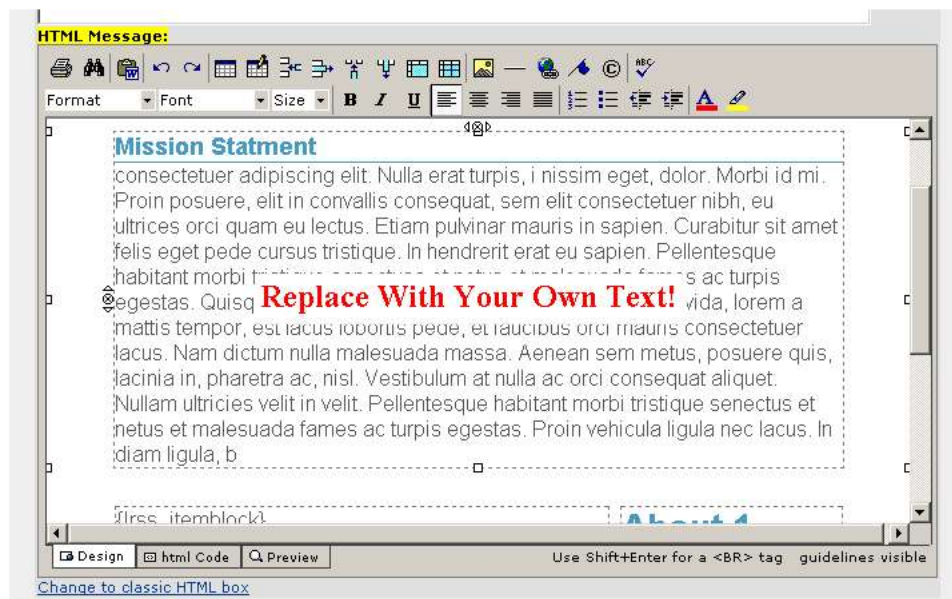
HTML Message:

Format
Font
Size
B I U

Mission Statment

consectetuer adipiscing elit. Nulla erat turpis, i nissim eget, dolor. Morbi id mi. Proin posuere, elit in convallis consequat, sem elit consectetuer nibh, eu ultrices orci quam eu lectus. Etiam pulvinar mauris in sapien. Curabitur sit amet felis eget pede cursus tristique. In hendrerit erat eu sapien. Pellentesque habitant morbi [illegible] s ac turpis egestas. Quisq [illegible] vida, lorem a mattis tempor, est lacus lobortis pede, et faucibus orci mauris consectetuer lacus. Nam dictum nulla malesuada massa. Aenean sem metus, posuere quis, lacinia in, pharetra ac, nisl. Vestibulum at nulla ac orci consequat aliquet. Nullam ultricies velit in velit. Pellentesque habitant morbi tristique senectus et netus et malesuada fames ac turpis egestas. Proin vehicula ligula nec lacus. In diam ligula, b

Replace With Your Own Text!

{lrss_itemblock}

About 1

Design
html Code
Preview

Use Shift+Enter for a <BR> tag guidelines visible

Change to classic HTML box